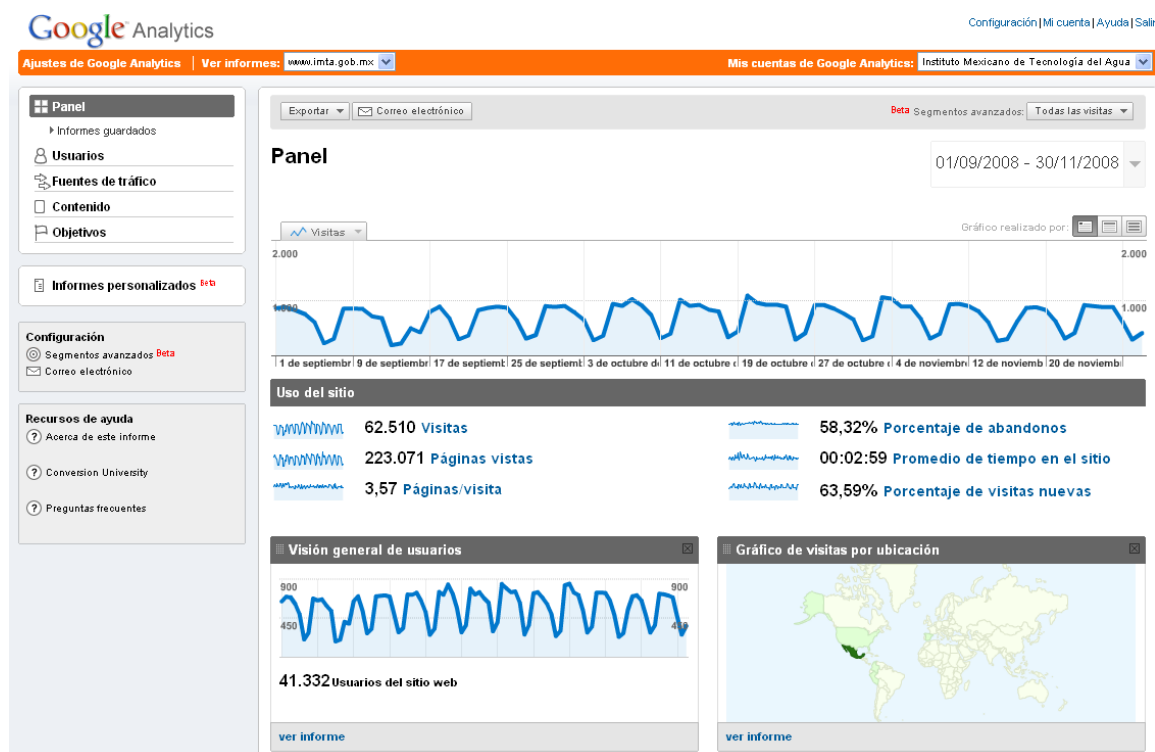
Google Analytics

Configuración | Mi cuenta | Ayuda | Salir

Ajustes de Google Analytics | Ver informes: www.imta.gob.mx

Mis cuentas de Google Analytics: Instituto Mexicano de Tecnología del Agua

Panel
Informes guardados
Usuarios
Fuentes de tráfico
Contenido
Objetivos

Informes personalizados Beta

Configuración
Segmentos avanzados Beta
Correo electrónico

Recursos de ayuda
Acerca de este informe
Conversion University
Preguntas frecuentes

Exportar | Correo electrónico

Beta Segmentos avanzados: Todas las visitas

Panel

01/09/2008 - 30/11/2008

Visitas

Gráfico realizado por:

2.000
1.000
2.000
1.000

1 de septiembr | 9 de septiembr | 17 de septiemb | 25 de septiemb | 3 de octubre de | 11 de octubre d | 19 de octubre d | 27 de octubre d | 4 de noviembr | 12 de noviemb | 20 de noviemb

Uso del sitio

62.510 Visitas
223.071 Páginas vistas
3,57 Páginas/visita
58,32% Porcentaje de abandonos
00:02:59 Promedio de tiempo en el sitio
63,59% Porcentaje de visitas nuevas

Visión general de usuarios

900
450
900
450

41.332 Usuarios del sitio web

ver informe

Gráfico de visitas por ubicación

ver informe